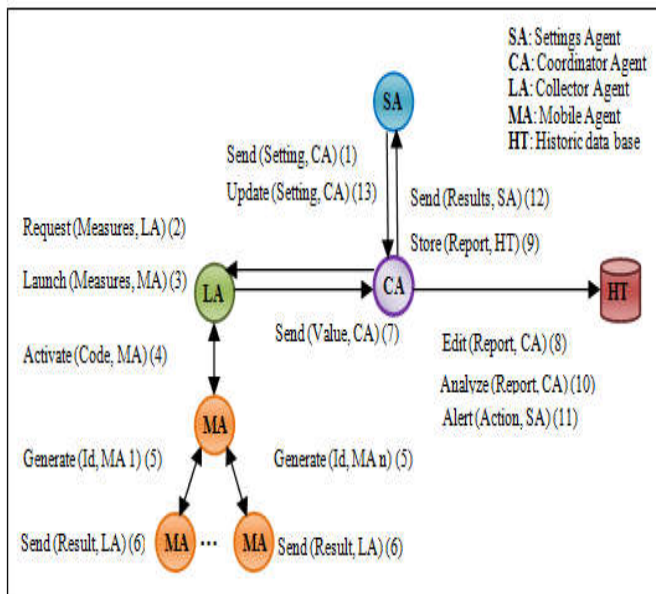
SA: Settings Agent
CA: Coordinator Agent
LA: Collector Agent
MA: Mobile Agent
HT: Historic data base

SA

Send (Setting, CA) (1)
Update (Setting, CA) (13)

Send (Results, SA) (12)
Store (Report, HT) (9)

Request (Measures, LA) (2)
Launch (Measures, MA) (3)

LA

CA

HT

Send (Value, CA) (7)

Edit (Report, CA) (8)
Analyze (Report, CA) (10)
Alert (Action, SA) (11)

Activate (Code, MA) (4)

MA

Generate (Id, MA 1) (5)
Generate (Id, MA n) (5)

Send (Result, LA) (6)
MA ··· MA
Send (Result, LA) (6)